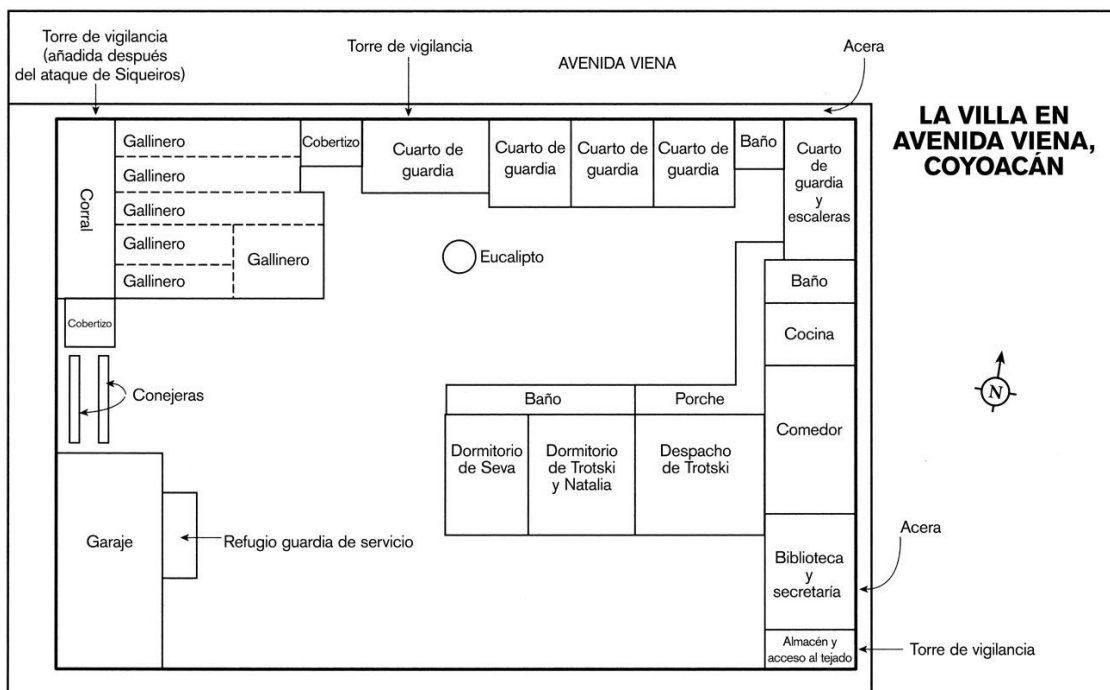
Torre de vigilancia (añadida después del ataque de Siqueiros)

Torre de vigilancia

AVENIDA VIENA

Acera

LA VILLA EN AVENIDA VIENA, COYOACÁN

Corral

Gallinero

Gallinero

Gallinero

Gallinero

Gallinero

Gallinero

Cobertizo

Cuarto de guardia

Cuarto de guardia

Cuarto de guardia

Cuarto de guardia

Baño

Cuarto de guardia y escaleras

Eucalipto

Baño

Cocina

Cobertizo

Conejeras

N

Baño

Porche

Comedor

Dormitorio de Seva

Dormitorio de Trotski y Natalia

Despacho de Trotski

Garaje

Refugio guardia de servicio

Acera

Biblioteca y secretaría

Almacén y acceso al tejado

Torre de vigilancia